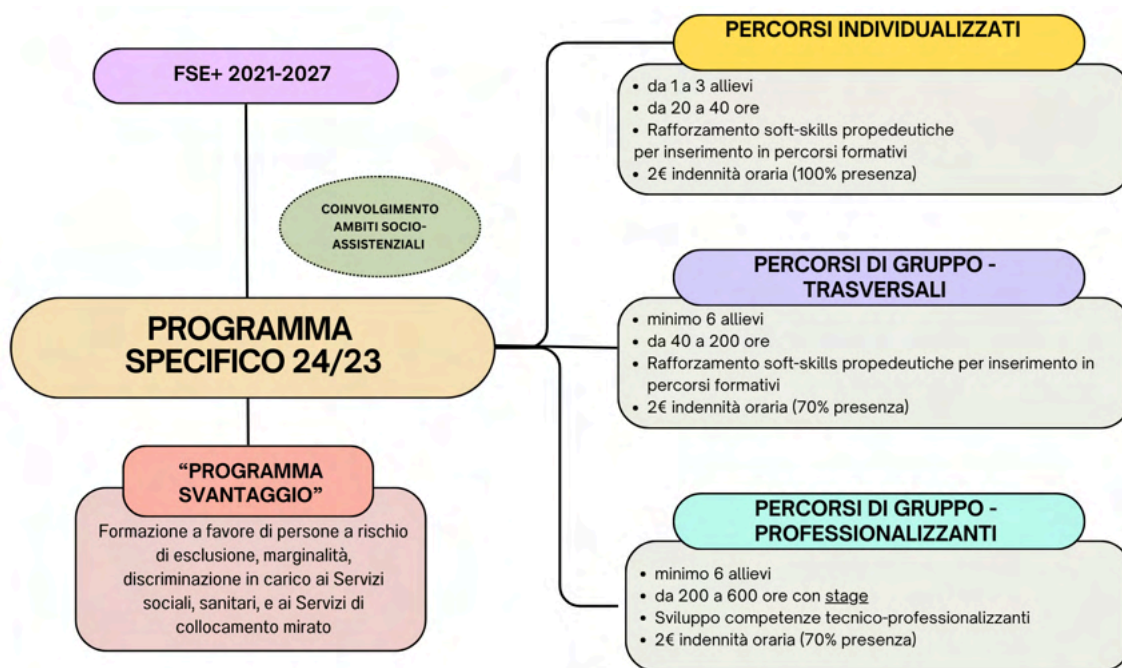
FSE+ 2021-2027

COINVOLGIMENTO AMBITI SOCIO-ASSISTENZIALI

PROGRAMMA SPECIFICO 24/23

“PROGRAMMA SVANTAGGIO”

Formazione a favore di persone a rischio di esclusione, marginalità, discriminazione in carico ai Servizi sociali, sanitari, e ai Servizi di collocamento mirato

PERCORSI INDIVIDUALIZZATI

- da 1 a 3 allievi
- da 20 a 40 ore
- Rafforzamento soft-skills propedeutiche per inserimento in percorsi formativi
- 2€ indennità oraria (100% presenza)

PERCORSI DI GRUPPO - TRASVERSALI

- minimo 6 allievi
- da 40 a 200 ore
- Rafforzamento soft-skills propedeutiche per inserimento in percorsi formativi
- 2€ indennità oraria (70% presenza)

PERCORSI DI GRUPPO - PROFESSIONALIZZANTI

- minimo 6 allievi
- da 200 a 600 ore con stage
- Sviluppo competenze tecnico-professionalizzanti
- 2€ indennità oraria (70% presenza)